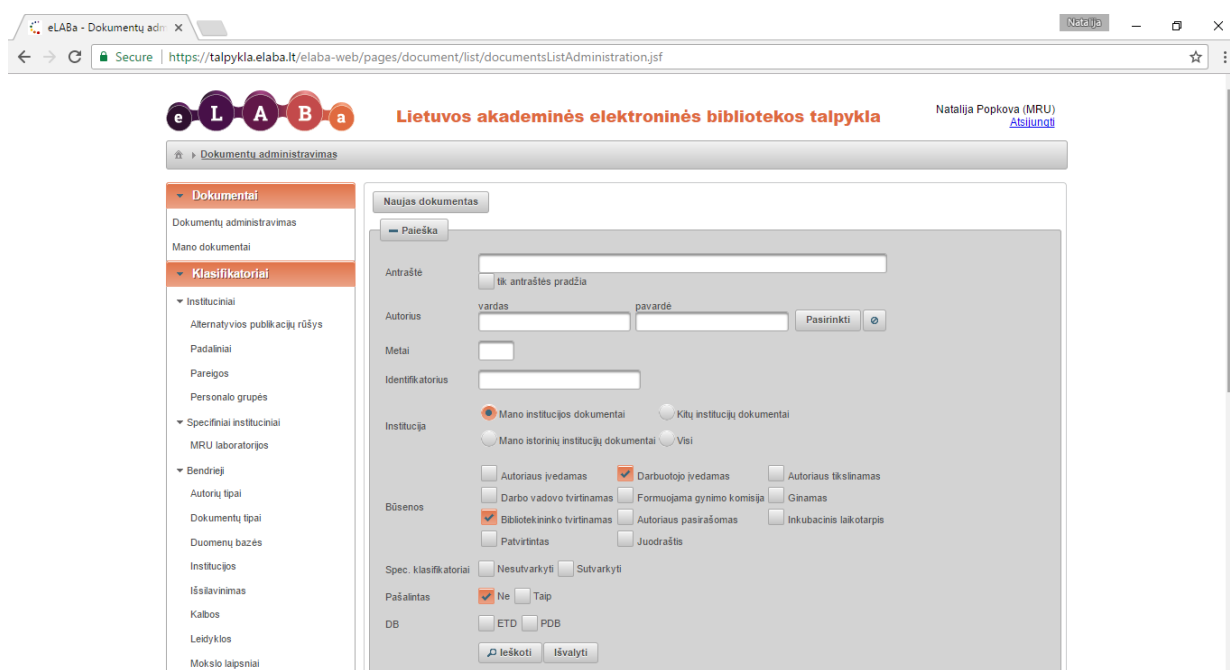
eLABa - Dokumentų adm ×

Natalija

Secure | https://talpykla.elaba.lt/elaba-web/pages/document/list/documentsListAdministration.jsf

e L A B a

Lietuvos akademinės elektroninės bibliotekos talpykla

Natalija Popkova (MRU)
Atsijungti

Dokumentų administravimas

Dokumentai
Dokumentų administravimas
Mano dokumentai
Klasifikatoriai
Instituciniai
Alternatyvios publikacijų rūšys
Padaliniai
Pareigos
Personalo grupės
Specifiniai instituciniai
MRU laboratorijos
Bendrieji
Autorių tipai
Dokumentų tipai
Duomenų bazės
Institucijos
Išsilavinimas
Kalbos
Leidyklos
Mokslo laipsniai

Naujas dokumentas

Paieška

Antraštė
tik antraštės pradžia

Autorius
vardas
pavardė
Pasirinkti

Metai

Identifikatorius

Institucija
Mano institucijos dokumentai
Kitų institucijų dokumentai
Mano istorinių institucijų dokumentai
Visi

Būsenos
Autoriaus įvedamas
Darbuotojo įvedamas
Autoriaus tikslinamas
Darbo vadovo tvirtinamas
Formuojama gynimo komisija
Ginamas
Bibliotekininko tvirtinamas
Autoriaus pasirašomas
Inkubacinis laikotarpis
Patvirtintas
Juodraštis

Spec. klasifikatoriai
Nesutvarkyti
Sutvarkyti

Pašalintas
Ne
Taip

DB
ETD
PDB

Ieškoti
Išvalyti